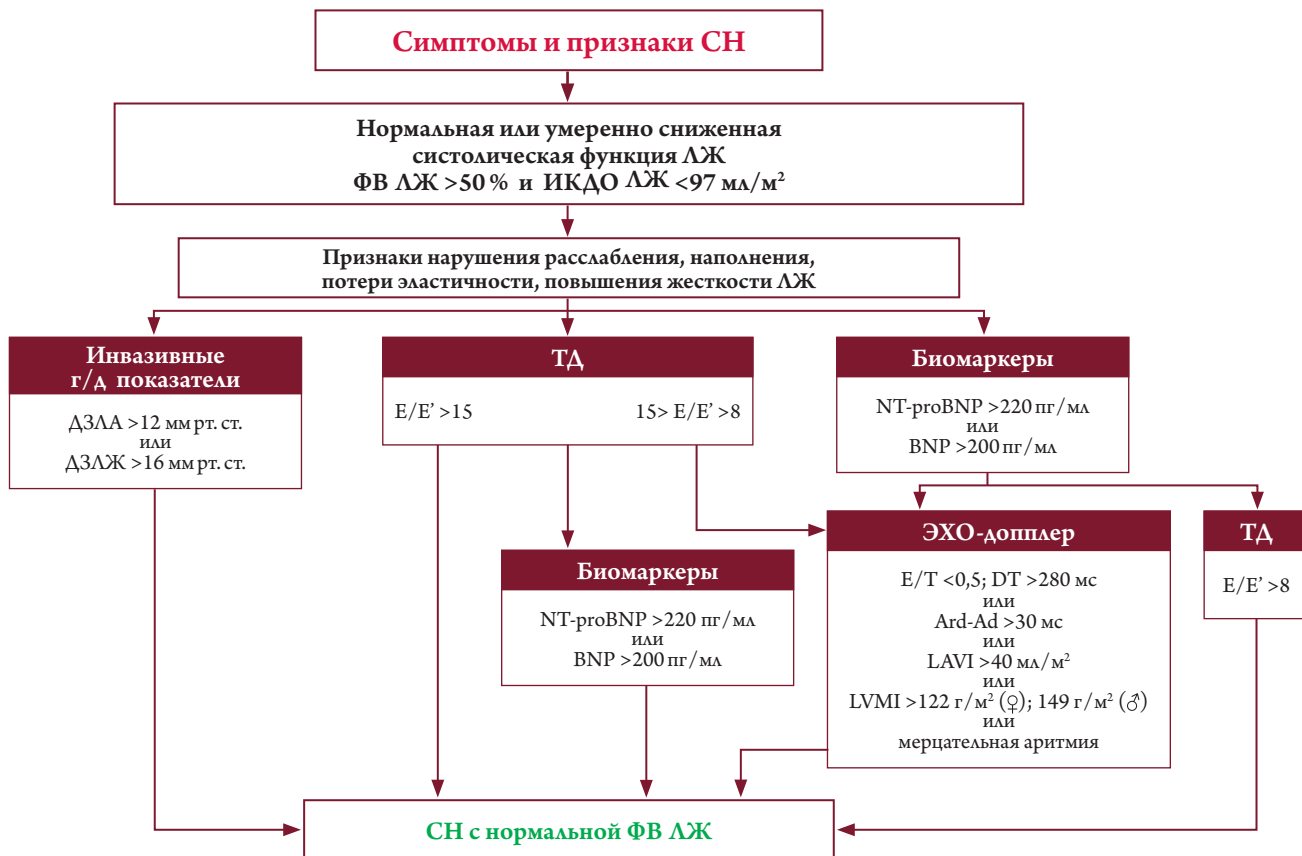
Симптомы и признаки СН

Нормальная или умеренно сниженная систолическая функция ЛЖ
ФВ ЛЖ >50 % и ИКДО ЛЖ <97 мл/м$^2$

Признаки нарушения расслабления, наполнения, потери эластичности, повышения жесткости ЛЖ

Инвазивные г/д показатели

ДЗЛА >12 мм рт. ст.
или
ДЗЛЖ >16 мм рт. ст.

ТД

E/E' >15

15> E/E' >8

Биомаркеры

NT-proBNP >220 пг/мл
или
BNP >200 пг/мл

Биомаркеры

NT-proBNP >220 пг/мл
или
BNP >200 пг/мл

ЭХО-допплер

E/T <0,5; DT >280 мс
или
Ard-Ad >30 мс
или
LAVI >40 мл/м$^2$
или
LVMI >122 г/м$^2$ (♀); 149 г/м$^2$ (♂)
или
мерцательная аритмия

ТД

E/E' >8

СН с нормальной ФВ ЛЖ